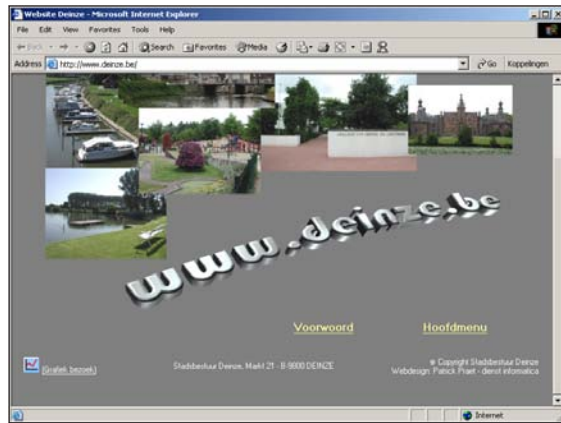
Website Deinze - Microsoft Internet Explorer

File Edit View Favorites Tools Help

Back Search Favorites Media

Address http://www.deinze.be/

Go Koppelingen

www.deinze.be

Voorwoord

Hoofdmenu

Grafiek bezoek

Stadsbestuur Deinze, Markt 21 - B-9800 DEINZE

© Copyright Stadsbestuur Deinze
Webdesign: Patrick Praet - dienst informatica

Internet